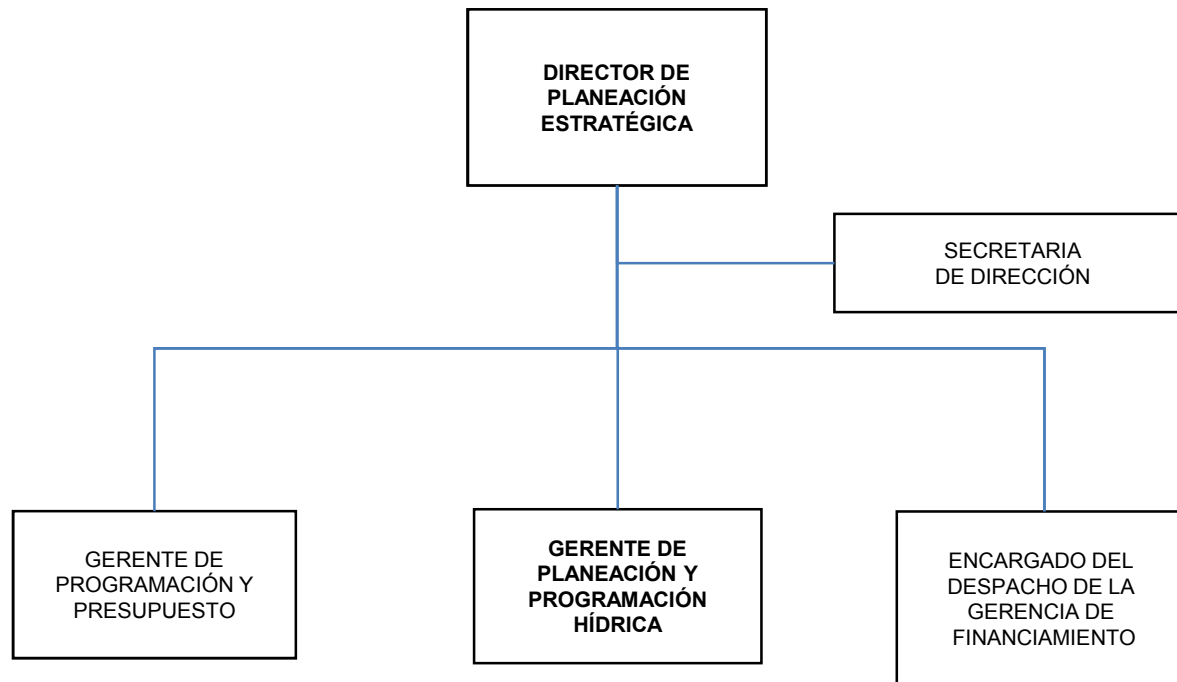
DIRECTOR DE PLANEACIÓN ESTRATÉGICA

SECRETARIA DE DIRECCIÓN

GERENTE DE PROGRAMACIÓN Y PRESUPUESTO

GERENTE DE PLANEACIÓN Y PROGRAMACIÓN HÍDRICA

ENCARGADO DEL DESPACHO DE LA GERENCIA DE FINANCIAMIENTO